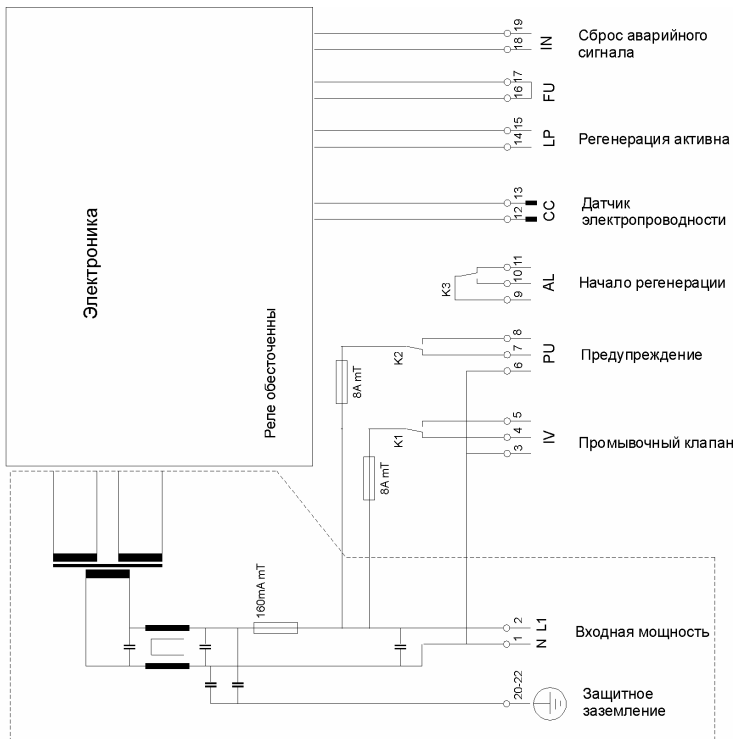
Электроника

Реле обесточенны

19
18
IN
Сброс аварийного сигнала

17
16
FU

15
14
LP
Регенерация активна

13
12
CC
Датчик электропроводности

11
10
9
AL
K3
Начало регенерации

8
7
6
PU
K2
8A mT
Предупреждение

5
4
3
IV
K1
8A mT
Промывочный клапан

160mA mT

2
1
L1
N
Входная мощность

20-22
Защитное заземление